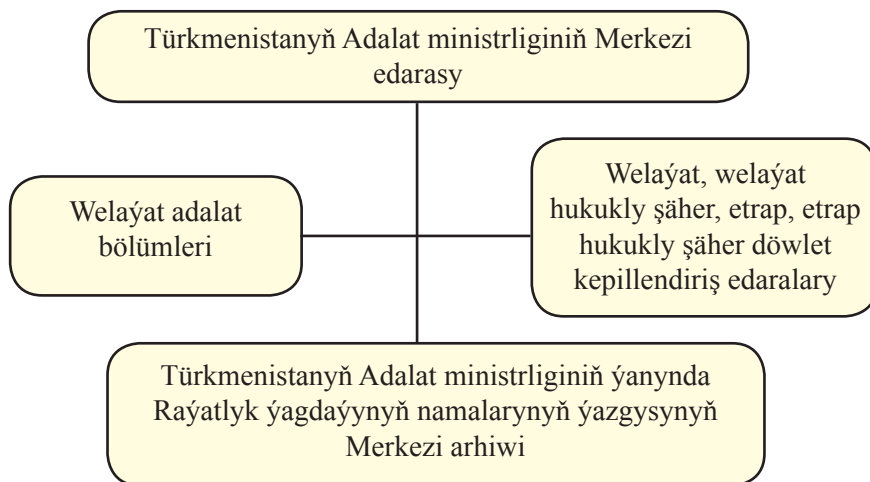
Türkmenistanyň Adalat ministrliginiň Merkezi edarasy

Welaýat adalat bölümleri

Welaýat, welaýat hukukly şäher, etrap, etrap hukukly şäher döwlet kepillendiriş edaralary

Türkmenistanyň Adalat ministrliginiň ýanynda Raýatlyk ýagdaýynyň namalarynyň ýazgysynyň Merkezi arhiwi